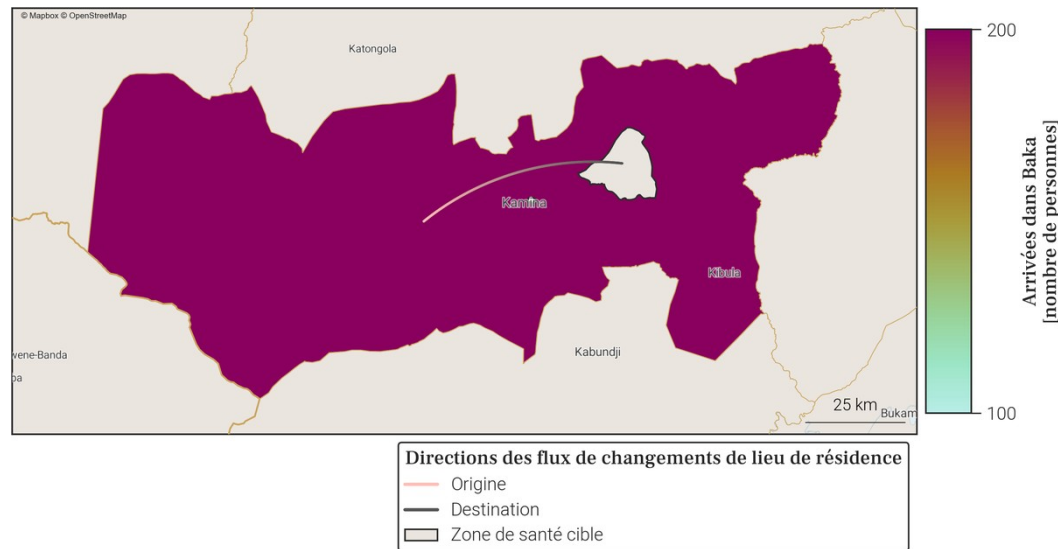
© Mapbox © OpenStreetMap

Katongola

Kamina

Kibula

vene-Banda

pa

Kabundji

25 km

Bukam

200

Arrivées dans Baka [nombre de personnes]

100

Directions des flux de changements de lieu de résidence

Origine

Destination

Zone de santé cible